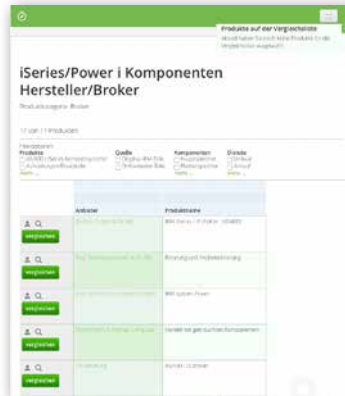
Produkte auf der Vergleichsliste
Aktuell haben Sie noch keine Produkte für die Vergleichsliste ausgewählt.

iSeries/Power i Komponenten Hersteller/Broker

Produktkategorie: Broker

11 von 11 Produkten

Filteroptionen
Produkte
Quelle
Komponenten
Dienste

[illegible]
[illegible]
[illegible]

| | Anbieter | Produktname |
|---|---|---|
| vergleichen | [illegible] | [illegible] |
| vergleichen | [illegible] | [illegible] |
| vergleichen | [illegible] | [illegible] |
| vergleichen | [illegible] | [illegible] |
| vergleichen | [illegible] | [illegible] |